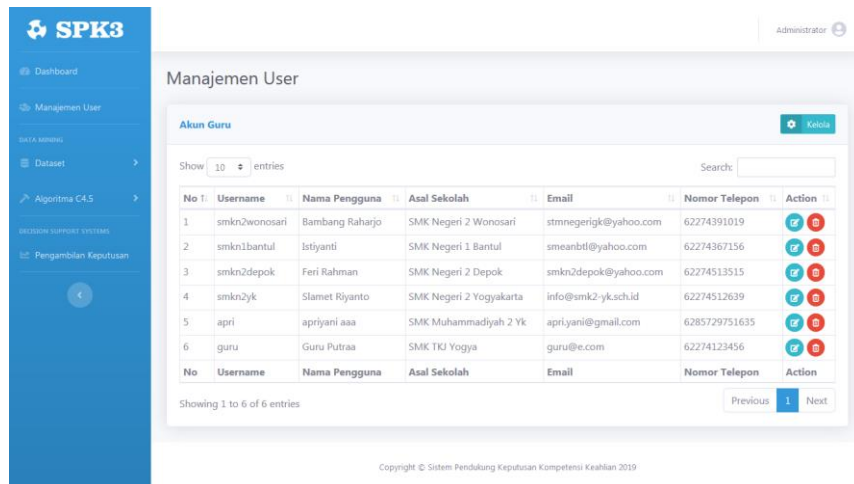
SPK3

Dashboard
Manajemen User
DATA MINING
Dataset
Algoritma C4.5
DECISION SUPPORT SYSTEMS
Pengambilan Keputusan

Administrator

Manajemen User

Akun Guru

Kelola

Show 10 entries

Search:

| No | Username | Nama Pengguna | Asal Sekolah | Email | Nomor Telepon | Action |
|---|---|---|---|---|---|---|
| 1 | smkn2wonosari | Bambang Raharjo | SMK Negeri 2 Wonosari | stmnegerigk@yahoo.com | 62274391019 | |
| 2 | smkn1bantul | Istiyanti | SMK Negeri 1 Bantul | smeanbtl@yahoo.com | 62274367156 | |
| 3 | smkn2depok | Feri Rahman | SMK Negeri 2 Depok | smkn2depok@yahoo.com | 62274513515 | |
| 4 | smkn2yk | Slamet Riyanto | SMK Negeri 2 Yogyakarta | info@smk2-yk.sch.id | 62274512639 | |
| 5 | apri | apriyani aaa | SMK Muhammadiyah 2 Yk | apri.yani@gmail.com | 6285729751635 | |
| 6 | guru | Guru Putraa | SMK TKJ Yogya | guru@e.com | 62274123456 | |
| No | Username | Nama Pengguna | Asal Sekolah | Email | Nomor Telepon | Action |

Showing 1 to 6 of 6 entries

Previous 1 Next

Copyright © Sistem Pendukung Keputusan Kompetensi Keahlian 2019